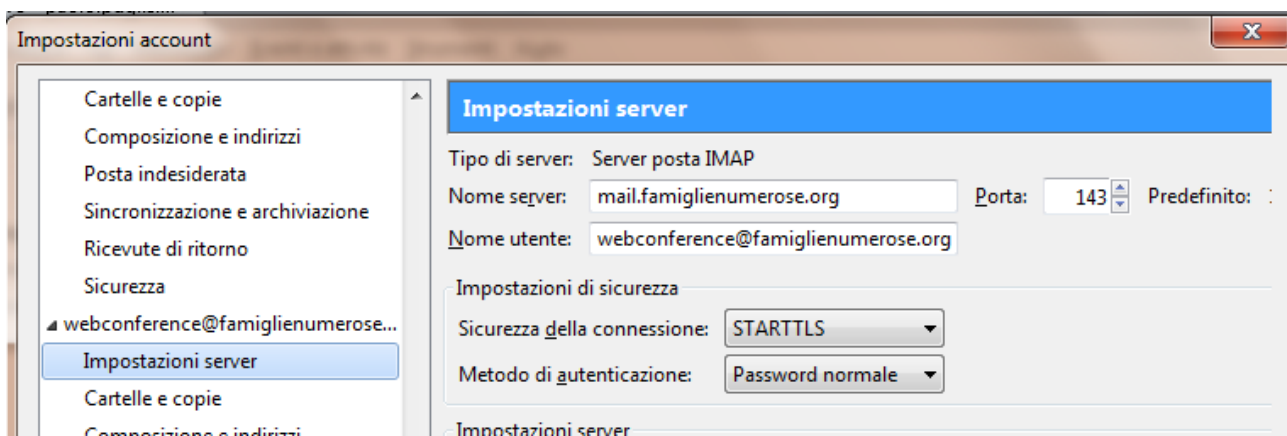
Impostazioni account

Cartelle e copie
Composizione e indirizzi
Posta indesiderata
Sincronizzazione e archiviazione
Ricevute di ritorno
Sicurezza
webconference@famiglienumerose...
Impostazioni server
Cartelle e copie
Composizione e indirizzi

Impostazioni server

Tipo di server: Server posta IMAP
Nome server: mail.famiglienumerose.org Porta: 143 Predefinito: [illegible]
Nome utente: webconference@famiglienumerose.org

Impostazioni di sicurezza
Sicurezza della connessione: STARTTLS
Metodo di autenticazione: Password normale

Impostazioni server